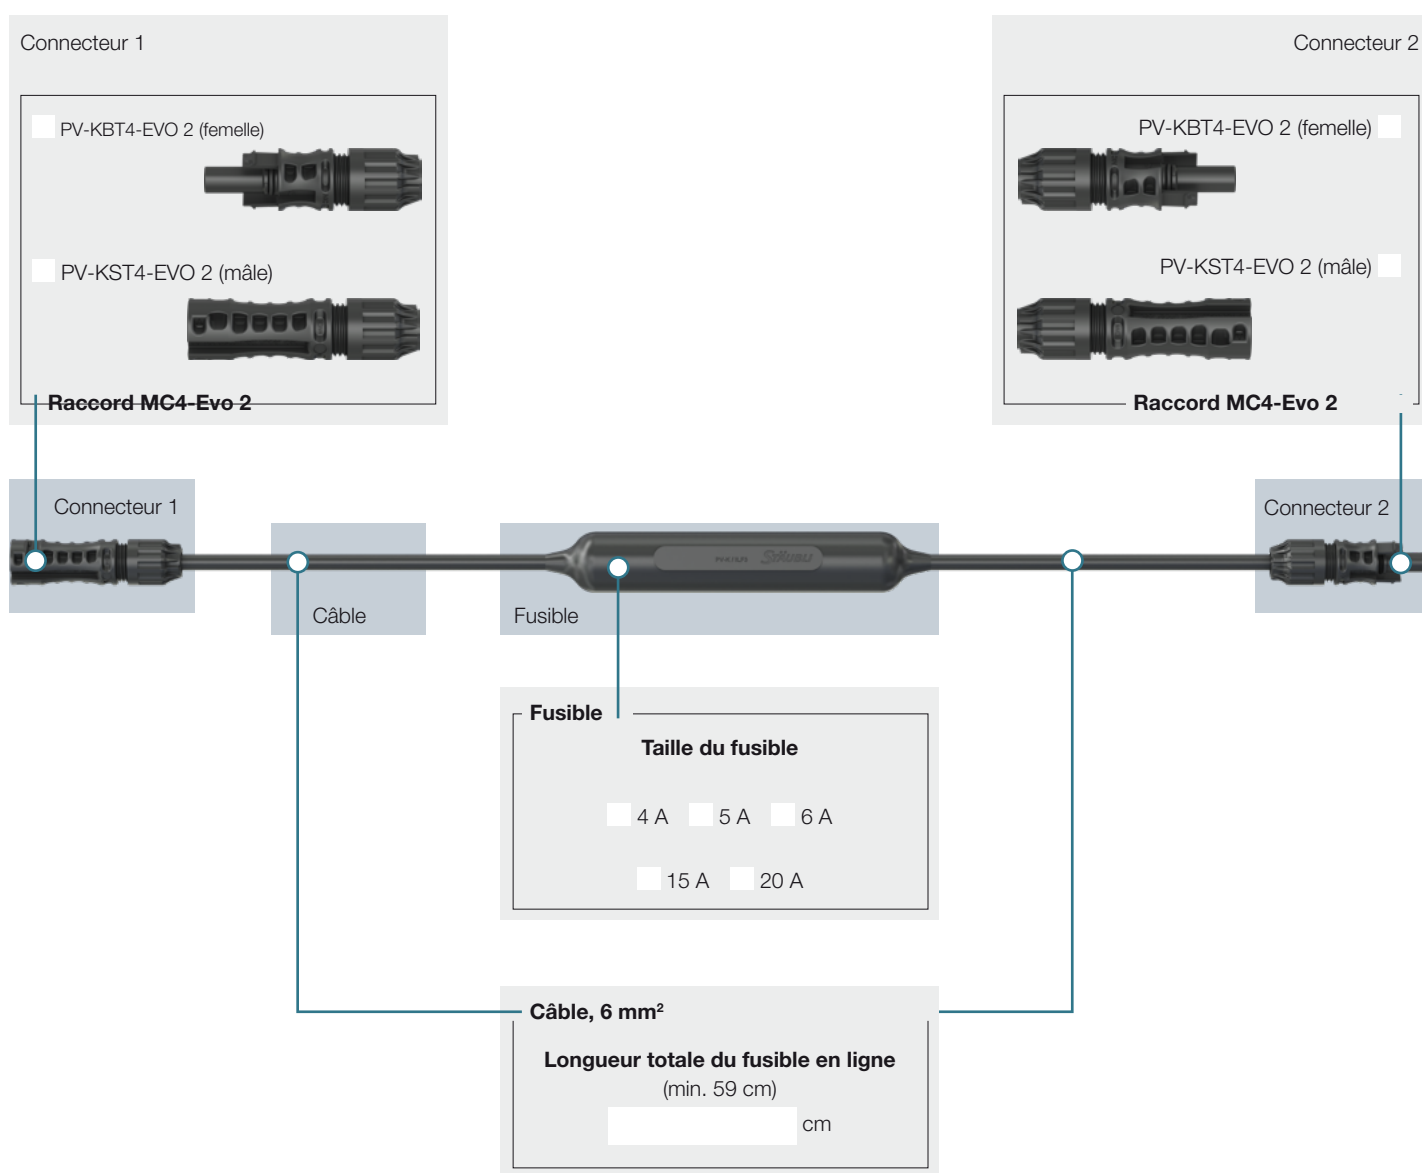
Connecteur 1

PV-KBT4-EVO 2 (femelle)

PV-KST4-EVO 2 (mâle)

Raccord MC4-Evo 2

Connecteur 2

PV-KBT4-EVO 2 (femelle)

PV-KST4-EVO 2 (mâle)

Raccord MC4-Evo 2

Connecteur 1

Câble

Fusible

Connecteur 2

Fusible

Taille du fusible

4 A 5 A 6 A

15 A 20 A

Câble, 6 mm²

Longueur totale du fusible en ligne
(min. 59 cm)

cm